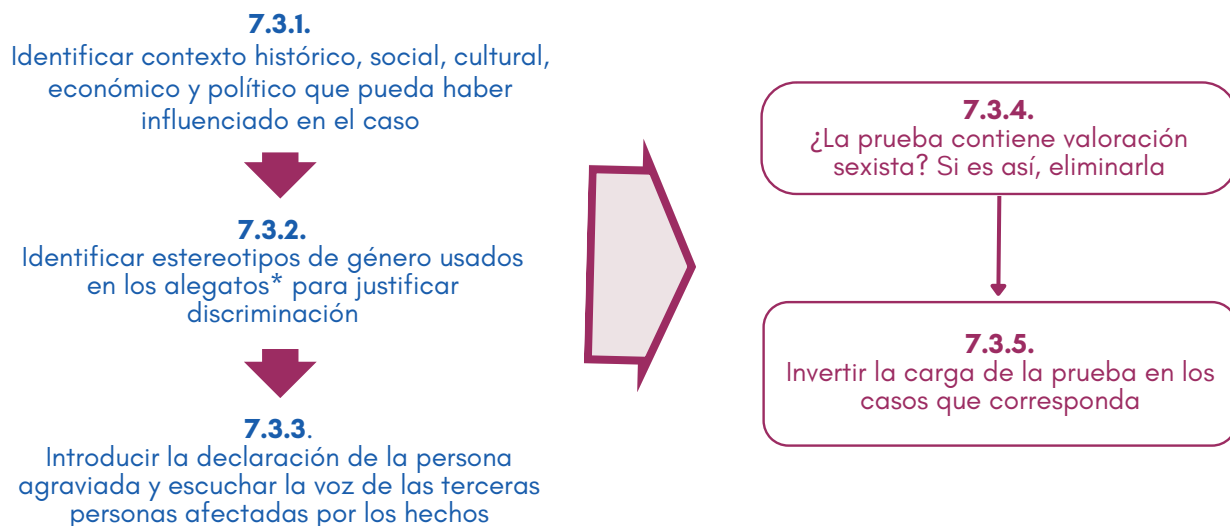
7.3.1.
Identificar contexto histórico, social, cultural, económico y político que pueda haber influenciado en el caso

7.3.2.
Identificar estereotipos de género usados en los alegatos* para justificar discriminación

7.3.3.
Introducir la declaración de la persona agraviada y escuchar la voz de las terceras personas afectadas por los hechos

7.3.4.
¿La prueba contiene valoración sexista? Si es así, eliminarla

7.3.5.
Invertir la carga de la prueba en los casos que corresponda